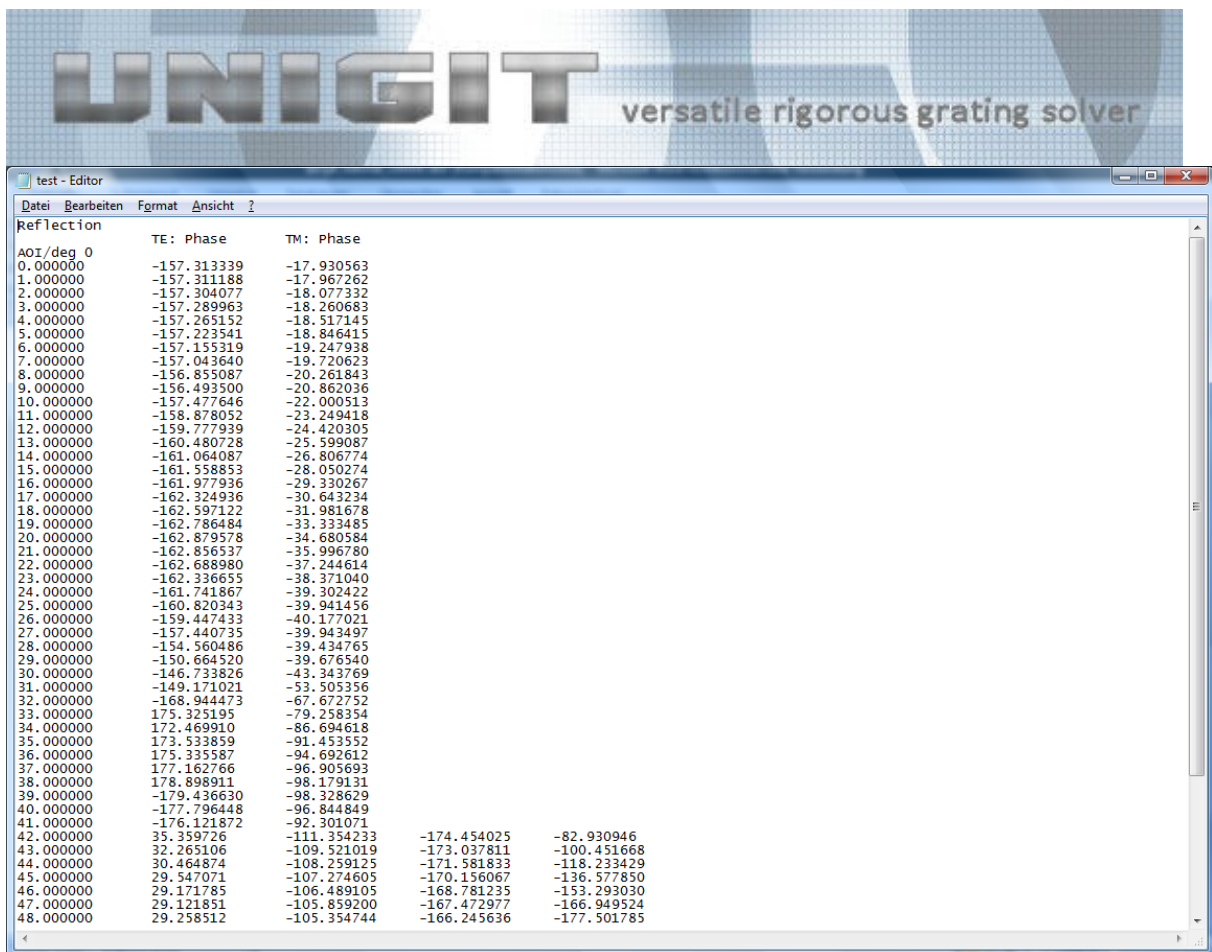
UNIGIT versatile rigorous grating solver

test - Editor

Datei Bearbeiten Format Ansicht ?

Reflection
TE: Phase TM: Phase
AOI/deg 0

| | | | | |
|---|---|---|---|---|
| 0.000000 | -157.313339 | -17.930563 | | |
| 1.000000 | -157.311188 | -17.967262 | | |
| 2.000000 | -157.304077 | -18.077332 | | |
| 3.000000 | -157.289963 | -18.260683 | | |
| 4.000000 | -157.265152 | -18.517145 | | |
| 5.000000 | -157.223541 | -18.846415 | | |
| 6.000000 | -157.155319 | -19.247938 | | |
| 7.000000 | -157.043640 | -19.720623 | | |
| 8.000000 | -156.855087 | -20.261843 | | |
| 9.000000 | -156.493500 | -20.862036 | | |
| 10.000000 | -157.477646 | -22.000513 | | |
| 11.000000 | -158.878052 | -23.249418 | | |
| 12.000000 | -159.777939 | -24.420305 | | |
| 13.000000 | -160.480728 | -25.599087 | | |
| 14.000000 | -161.064087 | -26.806774 | | |
| 15.000000 | -161.558853 | -28.050274 | | |
| 16.000000 | -161.977936 | -29.330267 | | |
| 17.000000 | -162.324936 | -30.643234 | | |
| 18.000000 | -162.597122 | -31.981678 | | |
| 19.000000 | -162.786484 | -33.333485 | | |
| 20.000000 | -162.879578 | -34.680584 | | |
| 21.000000 | -162.856537 | -35.996780 | | |
| 22.000000 | -162.688980 | -37.244614 | | |
| 23.000000 | -162.336655 | -38.371040 | | |
| 24.000000 | -161.741867 | -39.302422 | | |
| 25.000000 | -160.820343 | -39.941456 | | |
| 26.000000 | -159.447433 | -40.177021 | | |
| 27.000000 | -157.440735 | -39.943497 | | |
| 28.000000 | -154.560486 | -39.434765 | | |
| 29.000000 | -150.664520 | -39.676540 | | |
| 30.000000 | -146.733826 | -43.343769 | | |
| 31.000000 | -149.171021 | -53.505356 | | |
| 32.000000 | -168.944473 | -67.672752 | | |
| 33.000000 | 175.325195 | -79.258354 | | |
| 34.000000 | 172.469910 | -86.694618 | | |
| 35.000000 | 173.533859 | -91.453552 | | |
| 36.000000 | 175.335587 | -94.692612 | | |
| 37.000000 | 177.162766 | -96.905693 | | |
| 38.000000 | 178.898911 | -98.179131 | | |
| 39.000000 | -179.436630 | -98.328629 | | |
| 40.000000 | -177.796448 | -96.844849 | | |
| 41.000000 | -176.121872 | -92.301071 | | |
| 42.000000 | 35.359726 | -111.354233 | -174.454025 | -82.930946 |
| 43.000000 | 32.265106 | -109.521019 | -173.037811 | -100.451668 |
| 44.000000 | 30.464874 | -108.259125 | -171.581833 | -118.233429 |
| 45.000000 | 29.547071 | -107.274605 | -170.156067 | -136.577850 |
| 46.000000 | 29.171785 | -106.489105 | -168.781235 | -153.293030 |
| 47.000000 | 29.121851 | -105.859200 | -167.472977 | -166.949524 |
| 48.000000 | 29.258512 | -105.354744 | -166.245636 | -177.501785 |